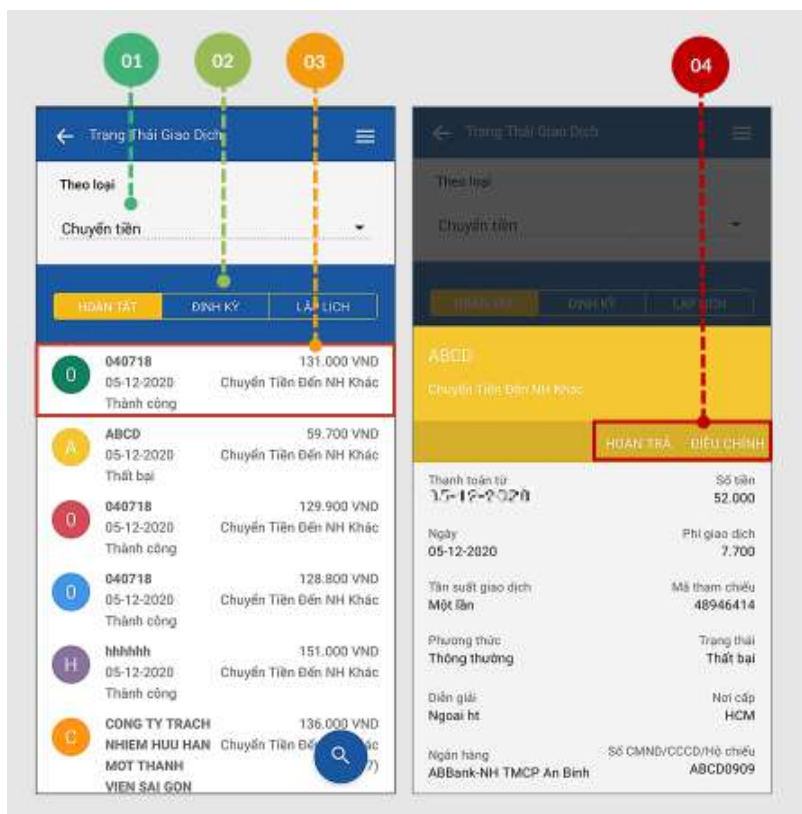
01
02
03
04

Trạng Thái Giao Dịch

Theo loại

Chuyển tiền

HOÀN TẤT
ĐỊNH KỲ
LẬP LỊCH

0
040718
05-12-2020
Thành công
131.000 VND
Chuyển Tiền Đến NH Khác

A
ABCD
05-12-2020
Thất bại
59.700 VND
Chuyển Tiền Đến NH Khác

0
040718
05-12-2020
Thành công
129.900 VND
Chuyển Tiền Đến NH Khác

0
040718
05-12-2020
Thành công
128.800 VND
Chuyển Tiền Đến NH Khác

H
hhhhhh
05-12-2020
Thành công
151.000 VND
Chuyển Tiền Đến NH Khác

C
CONG TY TRACH NHIEM HUU HAN MOT THANH VIEN SAI GON
136.000 VND
Chuyển Tiền Đế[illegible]ác
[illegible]7)

Trạng Thái Giao Dịch

Theo loại

Chuyển tiền

HOÀN TẤT
ĐỊNH KỲ
LẬP LỊCH

ABCD
Chuyển Tiền Đến NH Khác

HOÀN TRẢ
ĐIỀU CHỈNH

Thanh toán từ
05-12-2020
Số tiền
52.000

Ngày
05-12-2020
Phí giao dịch
7.700

Tần suất giao dịch
Một lần
Mã tham chiếu
48946414

Phương thức
Thông thường
Trạng thái
Thất bại

Diễn giải
Ngoai ht
Nơi cấp
HCM

Ngân hàng
ABBank-NH TMCP An Bình
Số CMND/CCCD/Hộ chiếu
ABCD0909